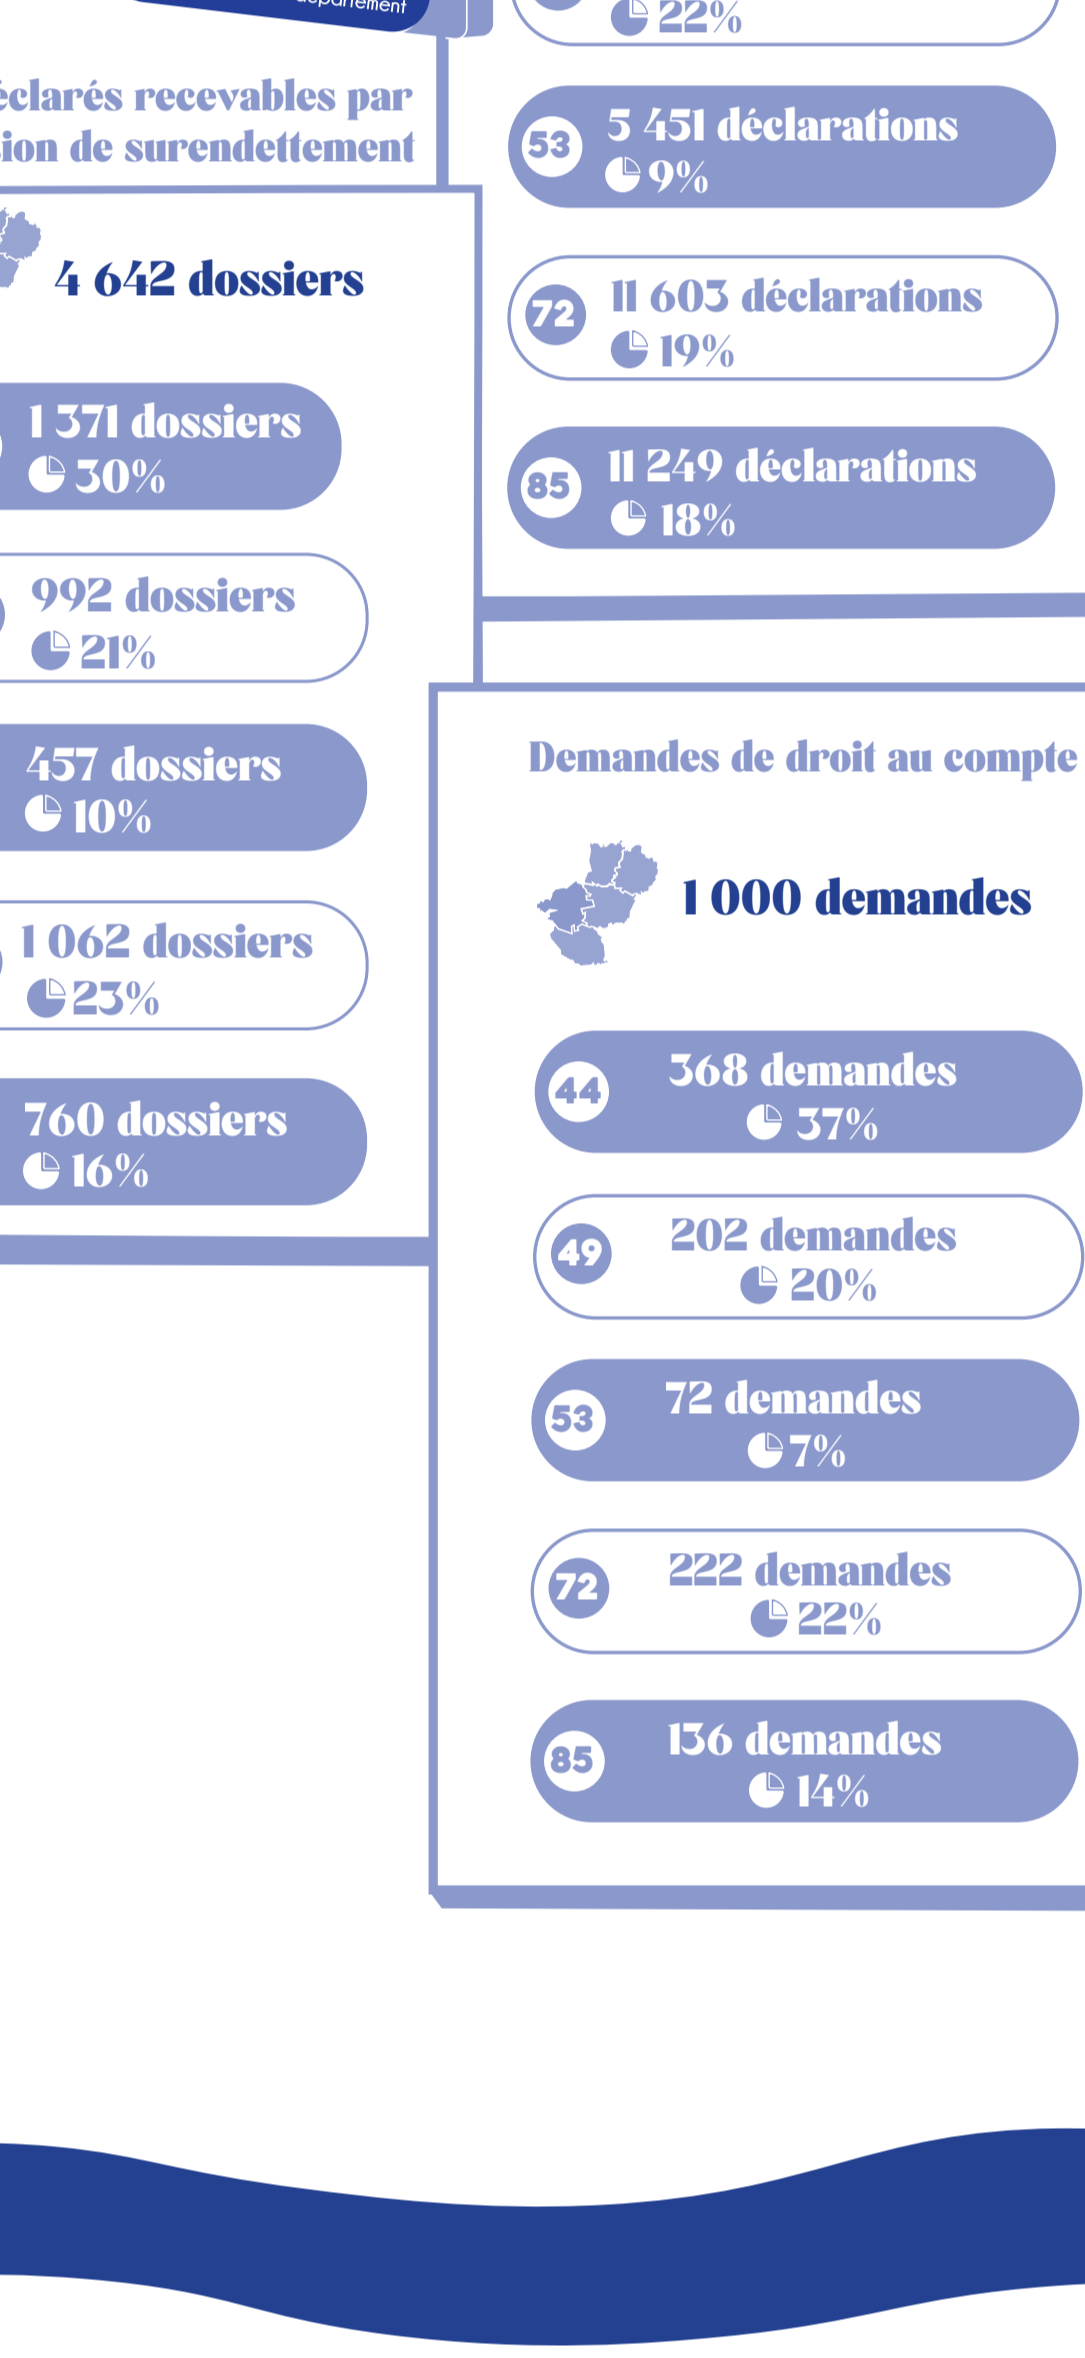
département

22%

éclarés recevables par
ion de surendettement

4 642 dossiers

1 371 dossiers
30%

992 dossiers
21%

457 dossiers
10%

1 062 dossiers
23%

760 dossiers
16%

53
5 451 déclarations
9%

72
11 603 déclarations
19%

85
11 249 déclarations
18%

Demandes de droit au compte

1 000 demandes

44
368 demandes
37%

49
202 demandes
20%

53
72 demandes
7%

72
222 demandes
22%

85
136 demandes
14%